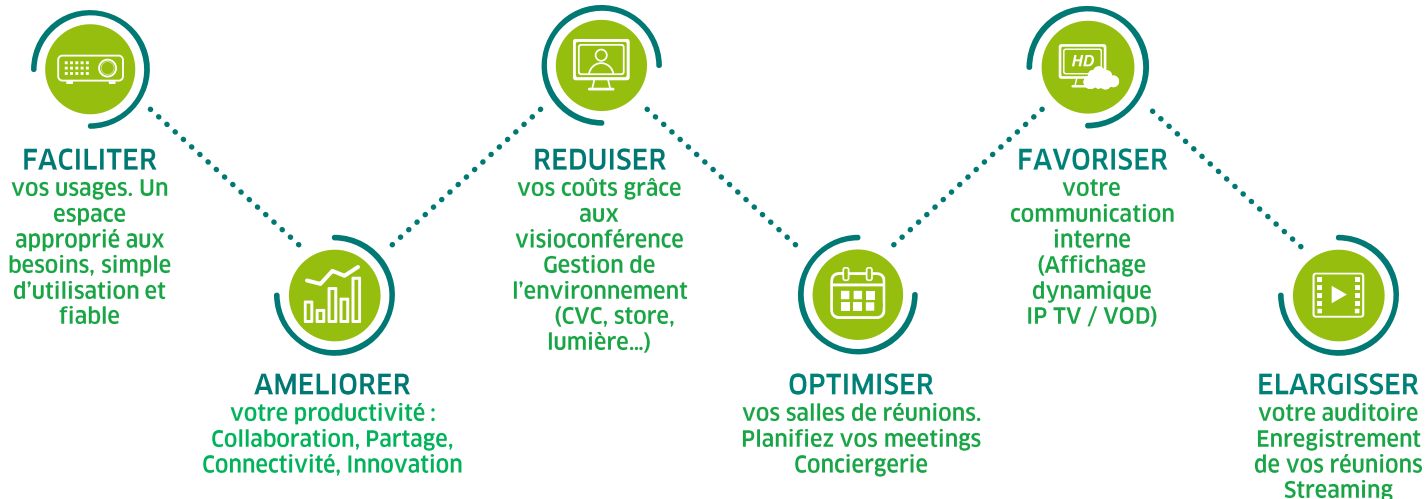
FACILITER
vos usages. Un espace approprié aux besoins, simple d'utilisation et fiable

AMELIORER
votre productivité : Collaboration, Partage, Connectivité, Innovation

REDUISER
vos coûts grâce aux visioconférence Gestion de l'environnement (CVC, store, lumière...)

OPTIMISER
vos salles de réunions. Planifiez vos meetings Conciergerie

HD

FAVORISER
votre communication interne (Affichage dynamique IP TV / VOD)

ELARGISSER
votre auditoire Enregistrement de vos réunions Streaming